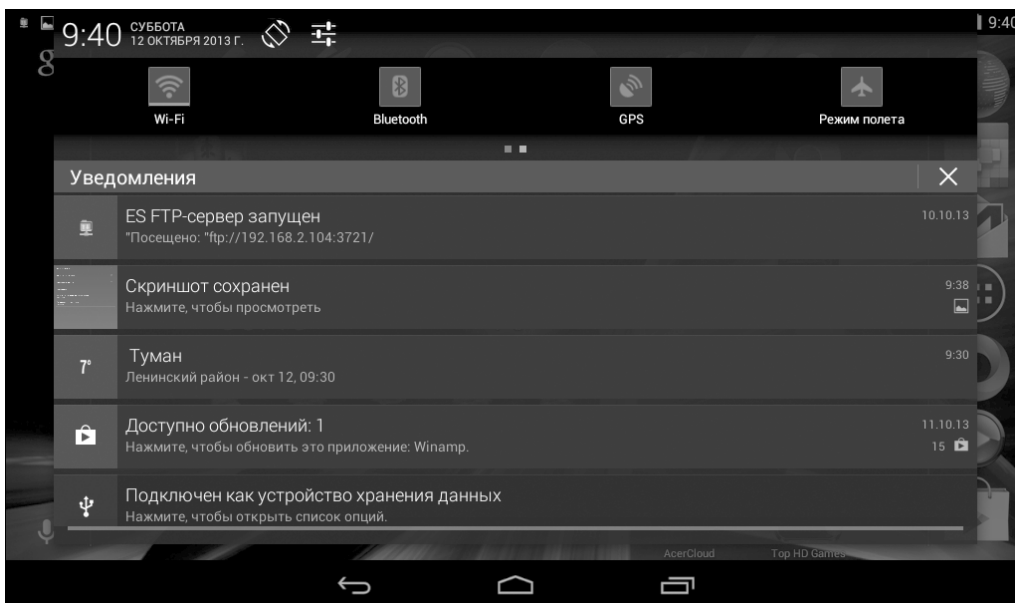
9:40 СУББОТА 12 ОКТЯБРЯ 2013 Г.

9:40

Wi-Fi

Bluetooth

GPS

Режим полета

Уведомления

ES FTP-сервер запущен
"Посещено: "ftp://192.168.2.104:3721/
10.10.13

Скриншот сохранен
Нажмите, чтобы просмотреть
9:38

7°
Туман
Ленинский район - окт 12, 09:30
9:30

Доступно обновлений: 1
Нажмите, чтобы обновить это приложение: Winamp.
11.10.13
15

Подключен как устройство хранения данных
Нажмите, чтобы открыть список опций.

AcerCloud

Top HD Games